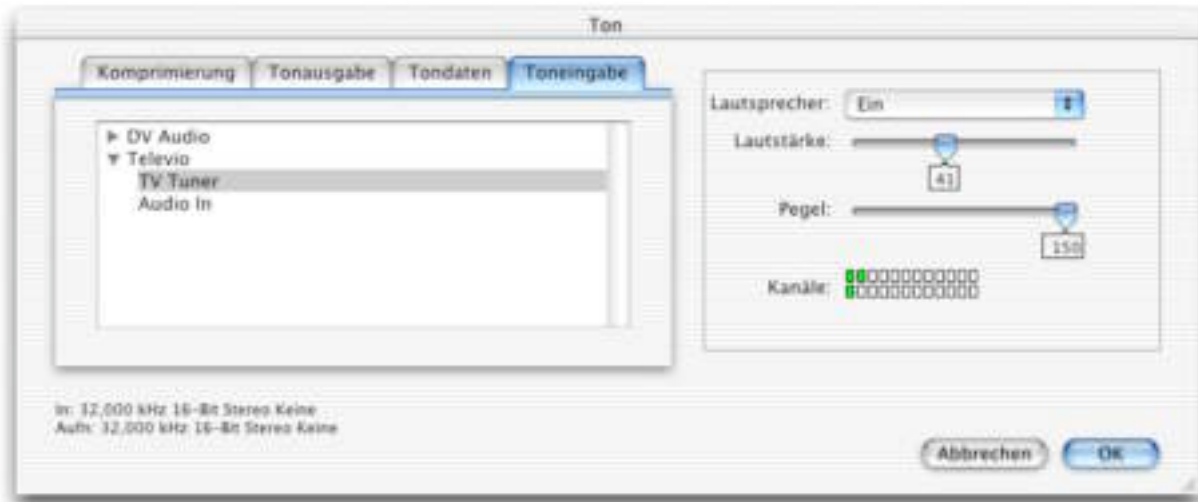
Ton

Komprimierung | Tonausgabe | Tondaten | Toneingabe

▶ DV Audio
▼ Televio
TV Tuner
Audio In

Lautsprecher: Ein

Lautstärke:
41

Pegel:
150

Kanäle:

In: 32,000 kHz 16-Bit Stereo Keine
Aufn: 32,000 kHz 16-Bit Stereo Keine

Abbrechen

OK